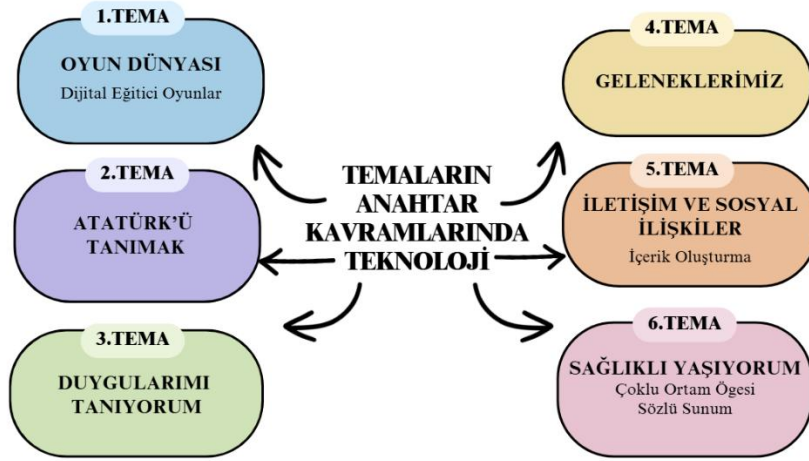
TEMALARIN ANAHTAR KAVRAMLARINDA TEKNOLOJİ

1.TEMA
OYUN DÜNYASI
Dijital Eğitici Oyunlar

2.TEMA
ATATÜRK'Ü TANIMAK

3.TEMA
DUYGULARIMI TANIYORUM

4.TEMA
GELENEKLERİMİZ

5.TEMA
İLETİŞİM VE SOSYAL İLİŞKİLER
İçerik Oluşturma

6.TEMA
SAĞLIKLI YAŞIYORUM
Çoklu Ortam Ögesi
Sözlü Sunum